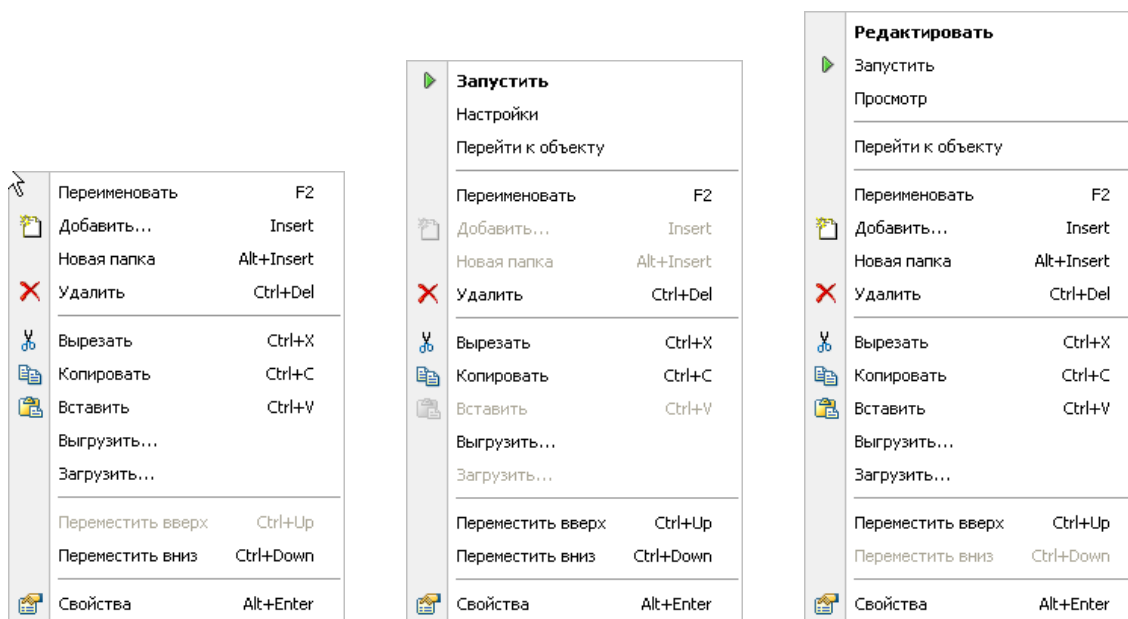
Переименовать F2
Добавить... Insert
Новая папка Alt+Insert
Удалить Ctrl+Del
Вырезать Ctrl+X
Копировать Ctrl+C
Вставить Ctrl+V
Выгрузить...
Загрузить...
Переместить вверх Ctrl+Up
Переместить вниз Ctrl+Down
Свойства Alt+Enter

Запустить
Настройки
Перейти к объекту
Переименовать F2
Добавить... Insert
Новая папка Alt+Insert
Удалить Ctrl+Del
Вырезать Ctrl+X
Копировать Ctrl+C
Вставить Ctrl+V
Выгрузить...
Загрузить...
Переместить вверх Ctrl+Up
Переместить вниз Ctrl+Down
Свойства Alt+Enter

Редактировать
Запустить
Просмотр
Перейти к объекту
Переименовать F2
Добавить... Insert
Новая папка Alt+Insert
Удалить Ctrl+Del
Вырезать Ctrl+X
Копировать Ctrl+C
Вставить Ctrl+V
Выгрузить...
Загрузить...
Переместить вверх Ctrl+Up
Переместить вниз Ctrl+Down
Свойства Alt+Enter